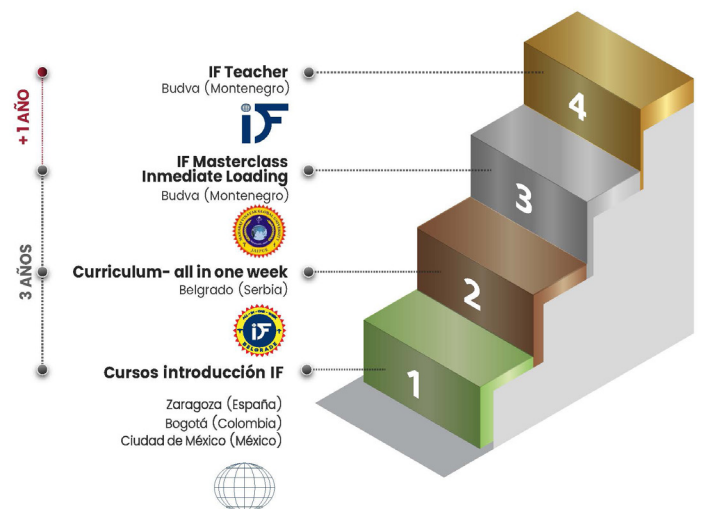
+1 AÑO

3 AÑOS

IF Teacher
Budva (Montenegro)

IF

IF Masterclass Inmediate Loading
Budva (Montenegro)

Curriculum- all in one week
Belgrado (Serbia)

IF
BELGRADE

Cursos introducción IF

Zaragoza (España)
Bogotá (Colombia)
Ciudad de México (México)

4

3

2

1